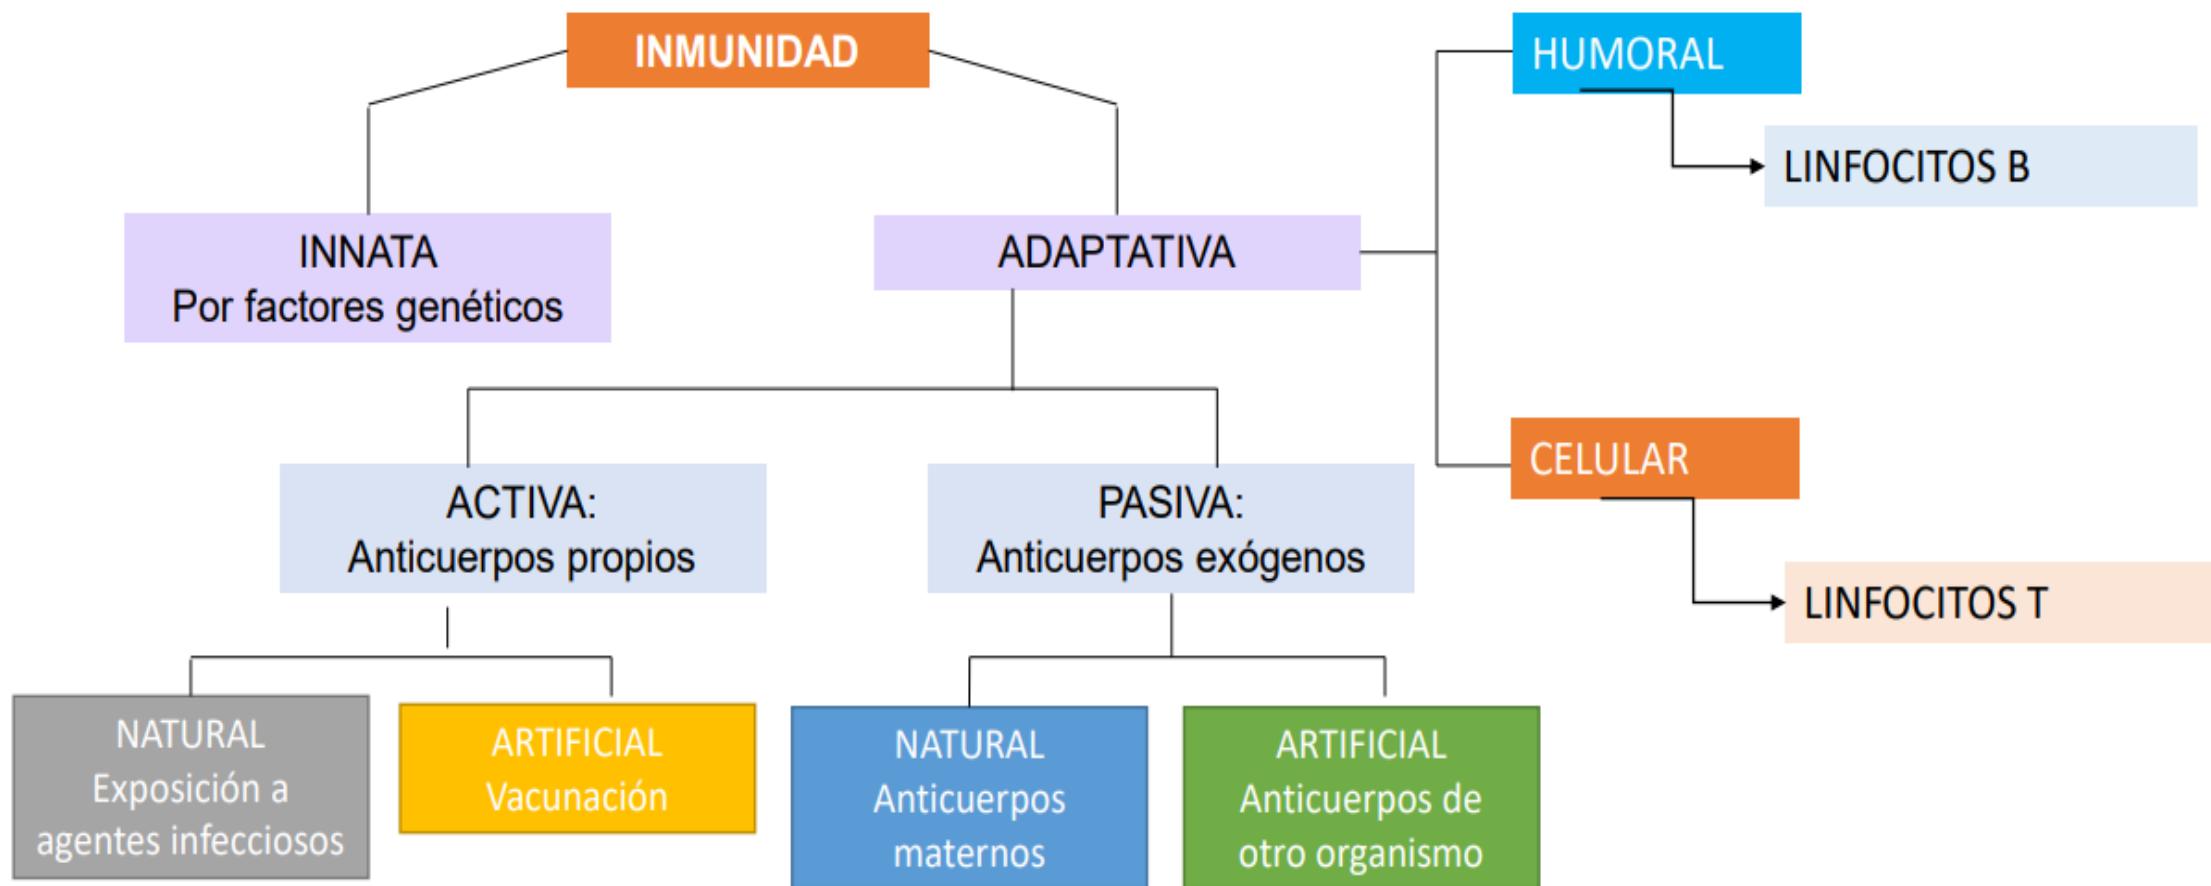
INMUNIDAD

INNATA
Por factores genéticos

ADAPTATIVA

HUMORAL

LINFOCITOS B

CELULAR

LINFOCITOS T

ACTIVA:
Anticuerpos propios

PASIVA:
Anticuerpos exógenos

NATURAL
Exposición a agentes infecciosos

ARTIFICIAL
Vacunación

NATURAL
Anticuerpos maternos

ARTIFICIAL
Anticuerpos de otro organismo